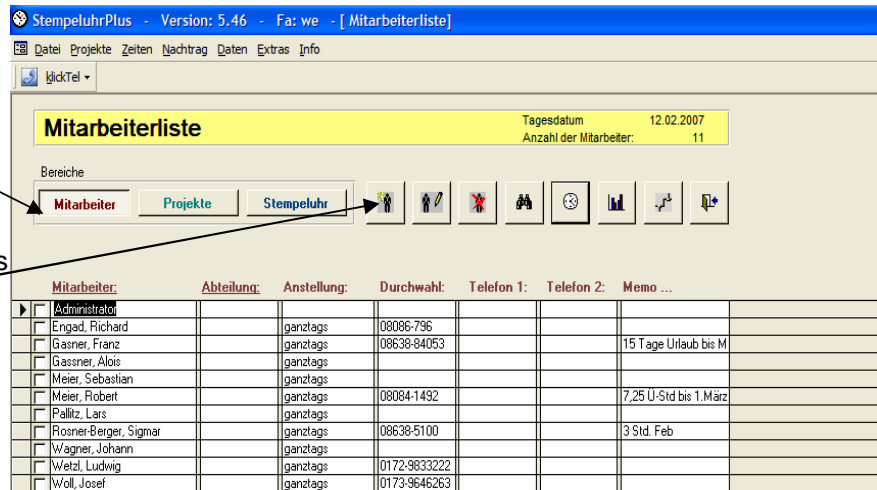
StempeluhrPlus - Version: 5.46 - Fa: we - [ Mitarbeiterliste]

Datei Projekte Zeiten Nachtrag Daten Extras Info

klickTel

Mitarbeiterliste

Tagesdatum 12.02.2007
Anzahl der Mitarbeiter: 11

Bereiche

Mitarbeiter Projekte Stempeluhr

s

| Mitarbeiter: | Abteilung: | Anstellung: | Durchwahl: | Telefon 1: | Telefon 2: | Memo ... |
|---|---|---|---|---|---|---|
| Administrator | | | | | | |
| Engad, Richard | | ganztags | 08086-796 | | | |
| Gasner, Franz | | ganztags | 08638-84053 | | | 15 Tage Urlaub bis M |
| Gassner, Alois | | ganztags | | | | |
| Meier, Sebastian | | ganztags | | | | |
| Meier, Robert | | ganztags | 08084-1492 | | | 7,25 Ü-Std bis 1.März |
| Pallitz, Lars | | ganztags | | | | |
| Rosner-Berger, Sigmar | | ganztags | 08638-5100 | | | 3 Std. Feb |
| Wagner, Johann | | ganztags | | | | |
| Wetzl, Ludwig | | ganztags | 0172-9833222 | | | |
| Woll, Josef | | ganztags | 0173-9646263 | | | |